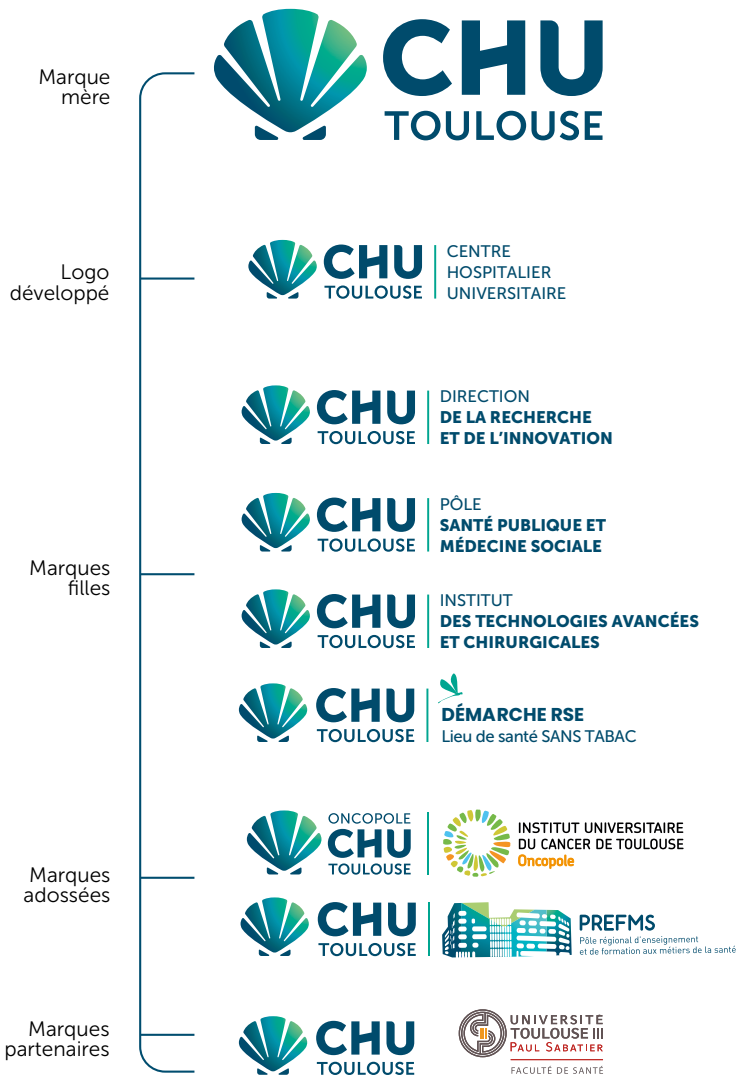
Marque mère

CHU
TOULOUSE

Logo développé

CHU
TOULOUSE
CENTRE
HOSPITALIER
UNIVERSITAIRE

Marques filles

CHU
TOULOUSE
DIRECTION
DE LA RECHERCHE
ET DE L'INNOVATION

CHU
TOULOUSE
PÔLE
SANTÉ PUBLIQUE ET
MÉDECINE SOCIALE

CHU
TOULOUSE
INSTITUT
DES TECHNOLOGIES AVANCÉES
ET CHIRURGICALES

CHU
TOULOUSE
DÉMARCHE RSE
Lieu de santé SANS TABAC

Marques adossées

ONCOPOLE
CHU
TOULOUSE
INSTITUT UNIVERSITAIRE
DU CANCER DE TOULOUSE
Oncopole

CHU
TOULOUSE
PREFMS
Pôle régional d'enseignement
et de formation aux métiers de la santé

Marques partenaires

CHU
TOULOUSE
UNIVERSITÉ
TOULOUSE III
PAUL SABATIER
FACULTÉ DE SANTÉ